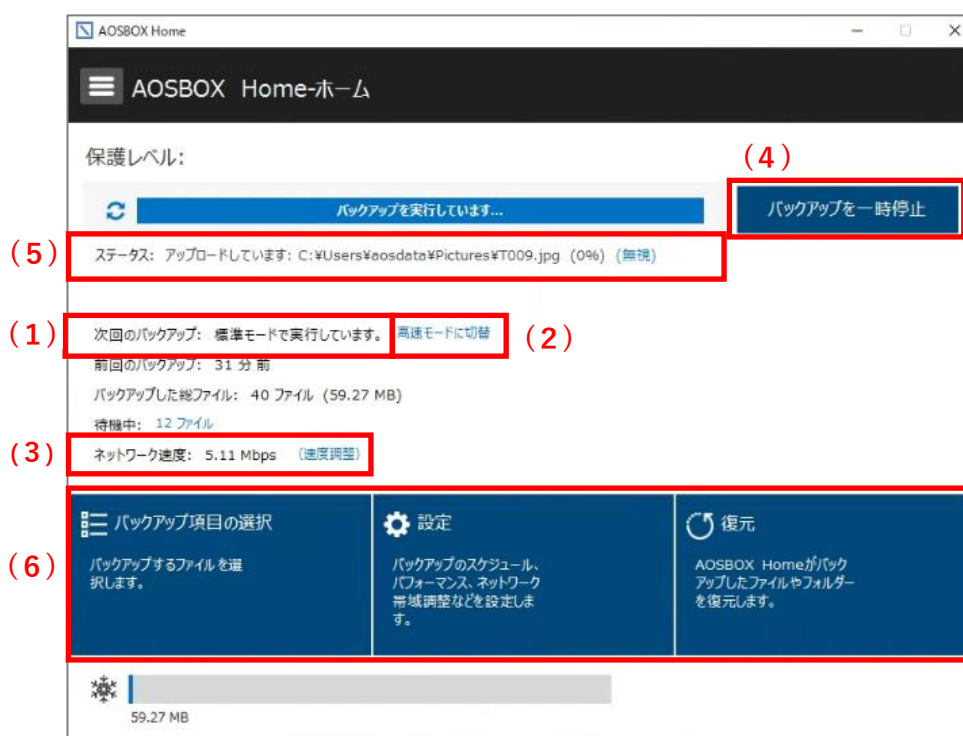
AOSBOX Home

AOSBOX Home-ホーム

保護レベル:

(4)

バックアップを実行しています...

バックアップを一時停止

(5) ステータス: アップロードしています: C:¥Users¥aosdata¥Pictures¥T009.jpg (0%) (無視)

(1) 次回のバックアップ: 標準モードで実行しています。 高速モードに切替 (2)

前回のバックアップ: 31 分 前

バックアップした総ファイル: 40 ファイル (59.27 MB)

待機中: 12 ファイル

(3) ネットワーク速度: 5.11 Mbps (速度調整)

(6)

バックアップ項目の選択

バックアップするファイルを選択します。

設定

バックアップのスケジュール、パフォーマンス、ネットワーク帯域調整などを設定します。

復元

AOSBOX Homeがバックアップしたファイルやフォルダーを復元します。

59.27 MB